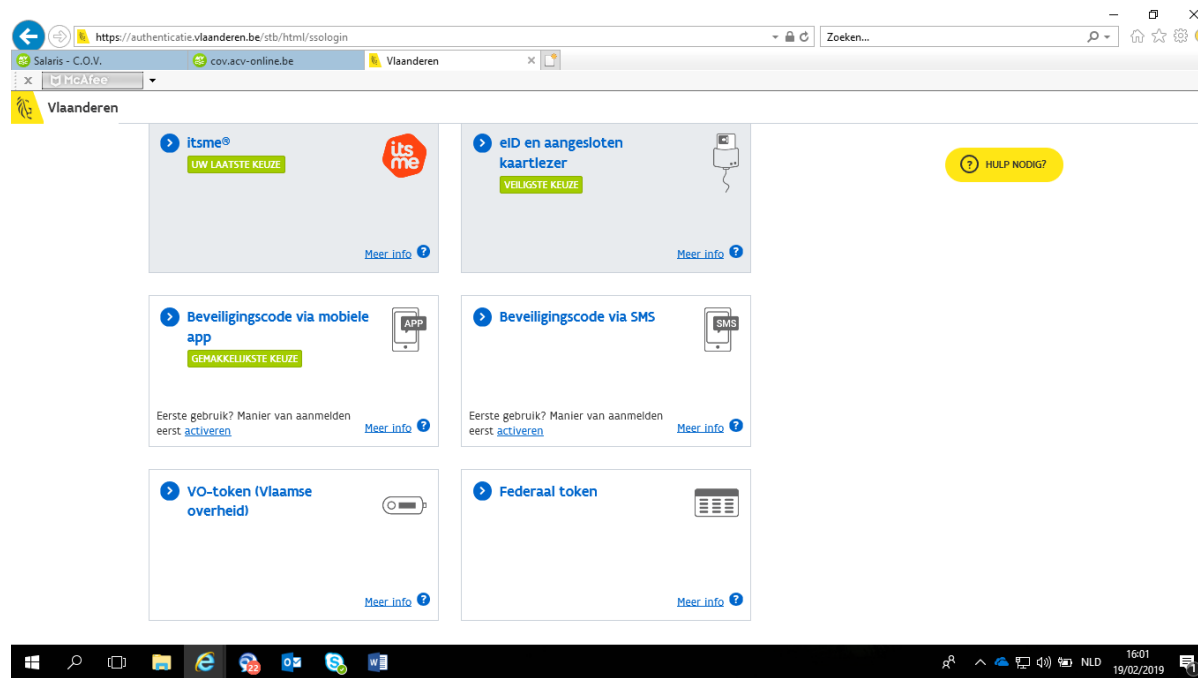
https://authenticatie.vlaanderen.be/stb/html/ssologin
Zoeken...
Salaris - C.O.V.
cov.acv-online.be
Vlaanderen
McAfee
Vlaanderen

itsme®
UW LAATSTE KEUZE
its me
Meer info

eID en aangesloten kaartlezer
VEILIGSTE KEUZE
Meer info

? HULP NODIG?

Beveiligingscode via mobiele app
APP
GEMAKKELIJKSTE KEUZE
Eerste gebruik? Manier van aanmelden eerst activeren
Meer info

Beveiligingscode via SMS
SMS
Eerste gebruik? Manier van aanmelden eerst activeren
Meer info

VO-token (Vlaamse overheid)
Meer info

Federaal token
Meer info

22
NLD
16:01
19/02/2019